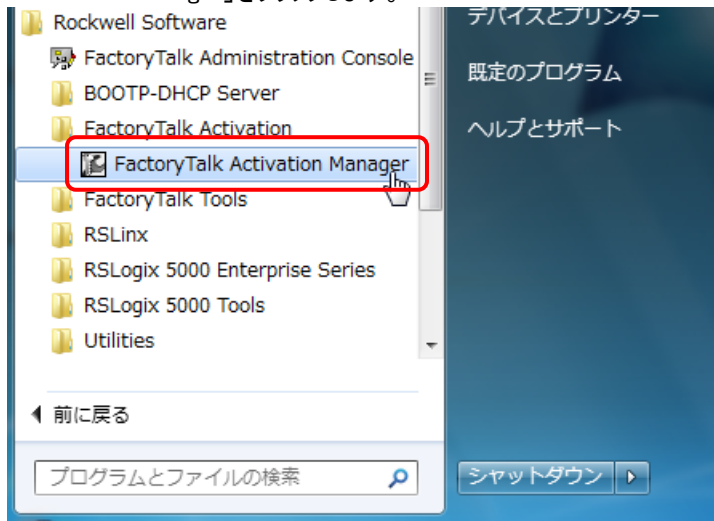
Rockwell Software
FactoryTalk Administration Console
BOOTP-DHCP Server
FactoryTalk Activation
FactoryTalk Activation Manager
FactoryTalk Tools
RSLinx
RSLogix 5000 Enterprise Series
RSLogix 5000 Tools
Utilities
前に戻る
プログラムとファイルの検索

デバイスとプリンター
既定のプログラム
ヘルプとサポート
シャットダウン